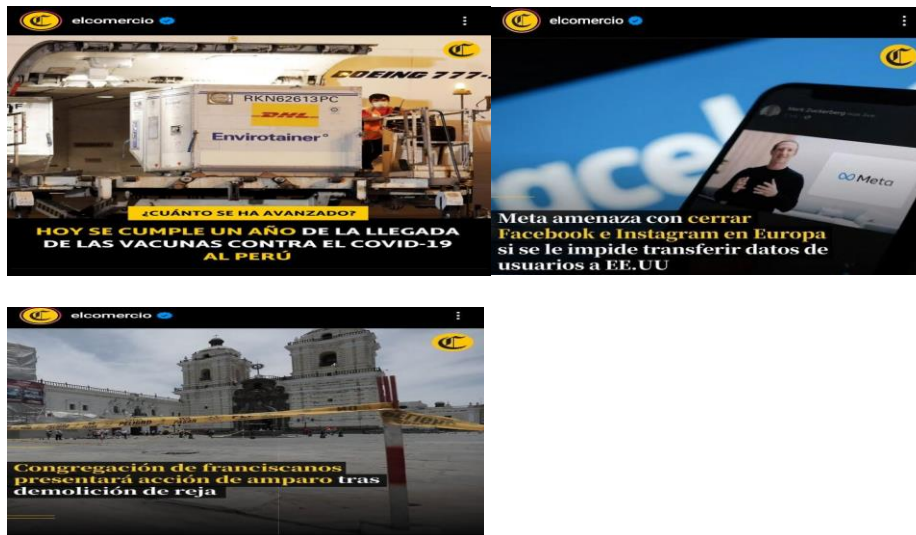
elcomercio

BOEING 777-

RKN62613PC

DHL

Envirotainer

¿CUÁNTO SE HA AVANZADO?

HOY SE CUMPLE UN AÑO DE LA LLEGADA DE LAS VACUNAS CONTRA EL COVID-19 AL PERÚ

elcomercio

acel

Mark Zuckerberg

Meta

Meta amenaza con cerrar Facebook e Instagram en Europa si se le impide transferir datos de usuarios a EE.UU

elcomercio

CAUTION

Congregación de franciscanos presentará acción de amparo tras demolición de reja